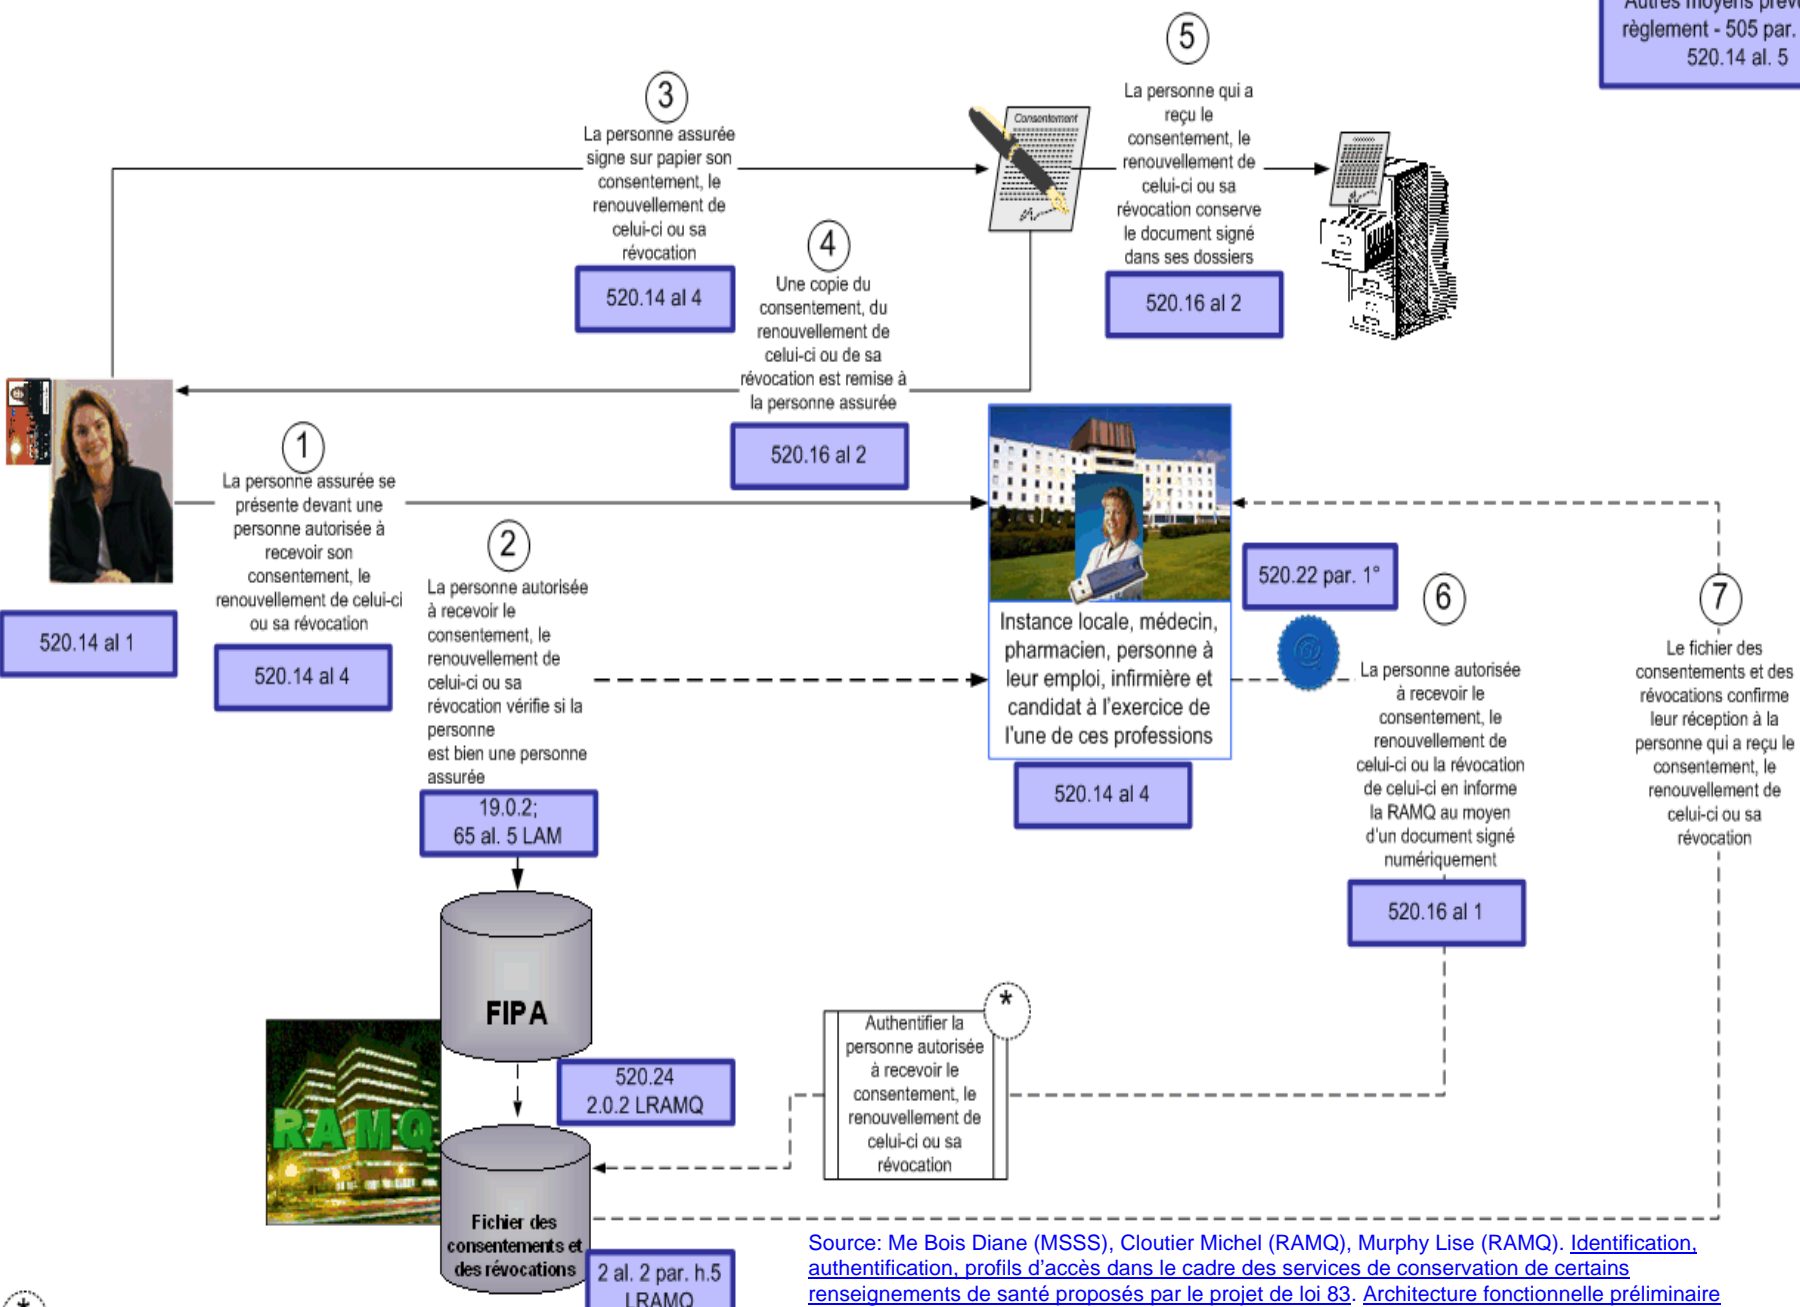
Autres moyens prév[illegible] règlement - 505 par. 520.14 al. 5

3
La personne assurée signe sur papier son consentement, le renouvellement de celui-ci ou sa révocation
520.14 al 4

Consentement

5
La personne qui a reçu le consentement, le renouvellement de celui-ci ou sa révocation conserve le document signé dans ses dossiers
520.16 al 2

4
Une copie du consentement, du renouvellement de celui-ci ou de sa révocation est remise à la personne assurée
520.16 al 2

1
La personne assurée se présente devant une personne autorisée à recevoir son consentement, le renouvellement de celui-ci ou sa révocation
520.14 al 1
520.14 al 4

2
La personne autorisée à recevoir le consentement, le renouvellement de celui-ci ou sa révocation vérifie si la personne est bien une personne assurée
19.0.2; 65 al. 5 LAM

Instance locale, médecin, pharmacien, personne à leur emploi, infirmière et candidat à l'exercice de l'une de ces professions
520.14 al 4

520.22 par. 1°

6
La personne autorisée à recevoir le consentement, le renouvellement de celui-ci ou la révocation de celui-ci en informe la RAMQ au moyen d'un document signé numériquement
520.16 al 1

7
Le fichier des consentements et des révocations confirme leur réception à la personne qui a reçu le consentement, le renouvellement de celui-ci ou sa révocation

FIPA
520.24 2.0.2 LRAMQ

RAMQ

Authentifier la personne autorisée à recevoir le consentement, le renouvellement de celui-ci ou sa révocation
*

Fichier des consentements et des révocations
2 al. 2 par. h.5 LRAMQ

Source: Me Bois Diane (MSSS), Cloutier Michel (RAMQ), Murphy Lise (RAMQ). Identification, authentification, profils d'accès dans le cadre des services de conservation de certains renseignements de santé proposés par le projet de loi 83. Architecture fonctionnelle préliminaire